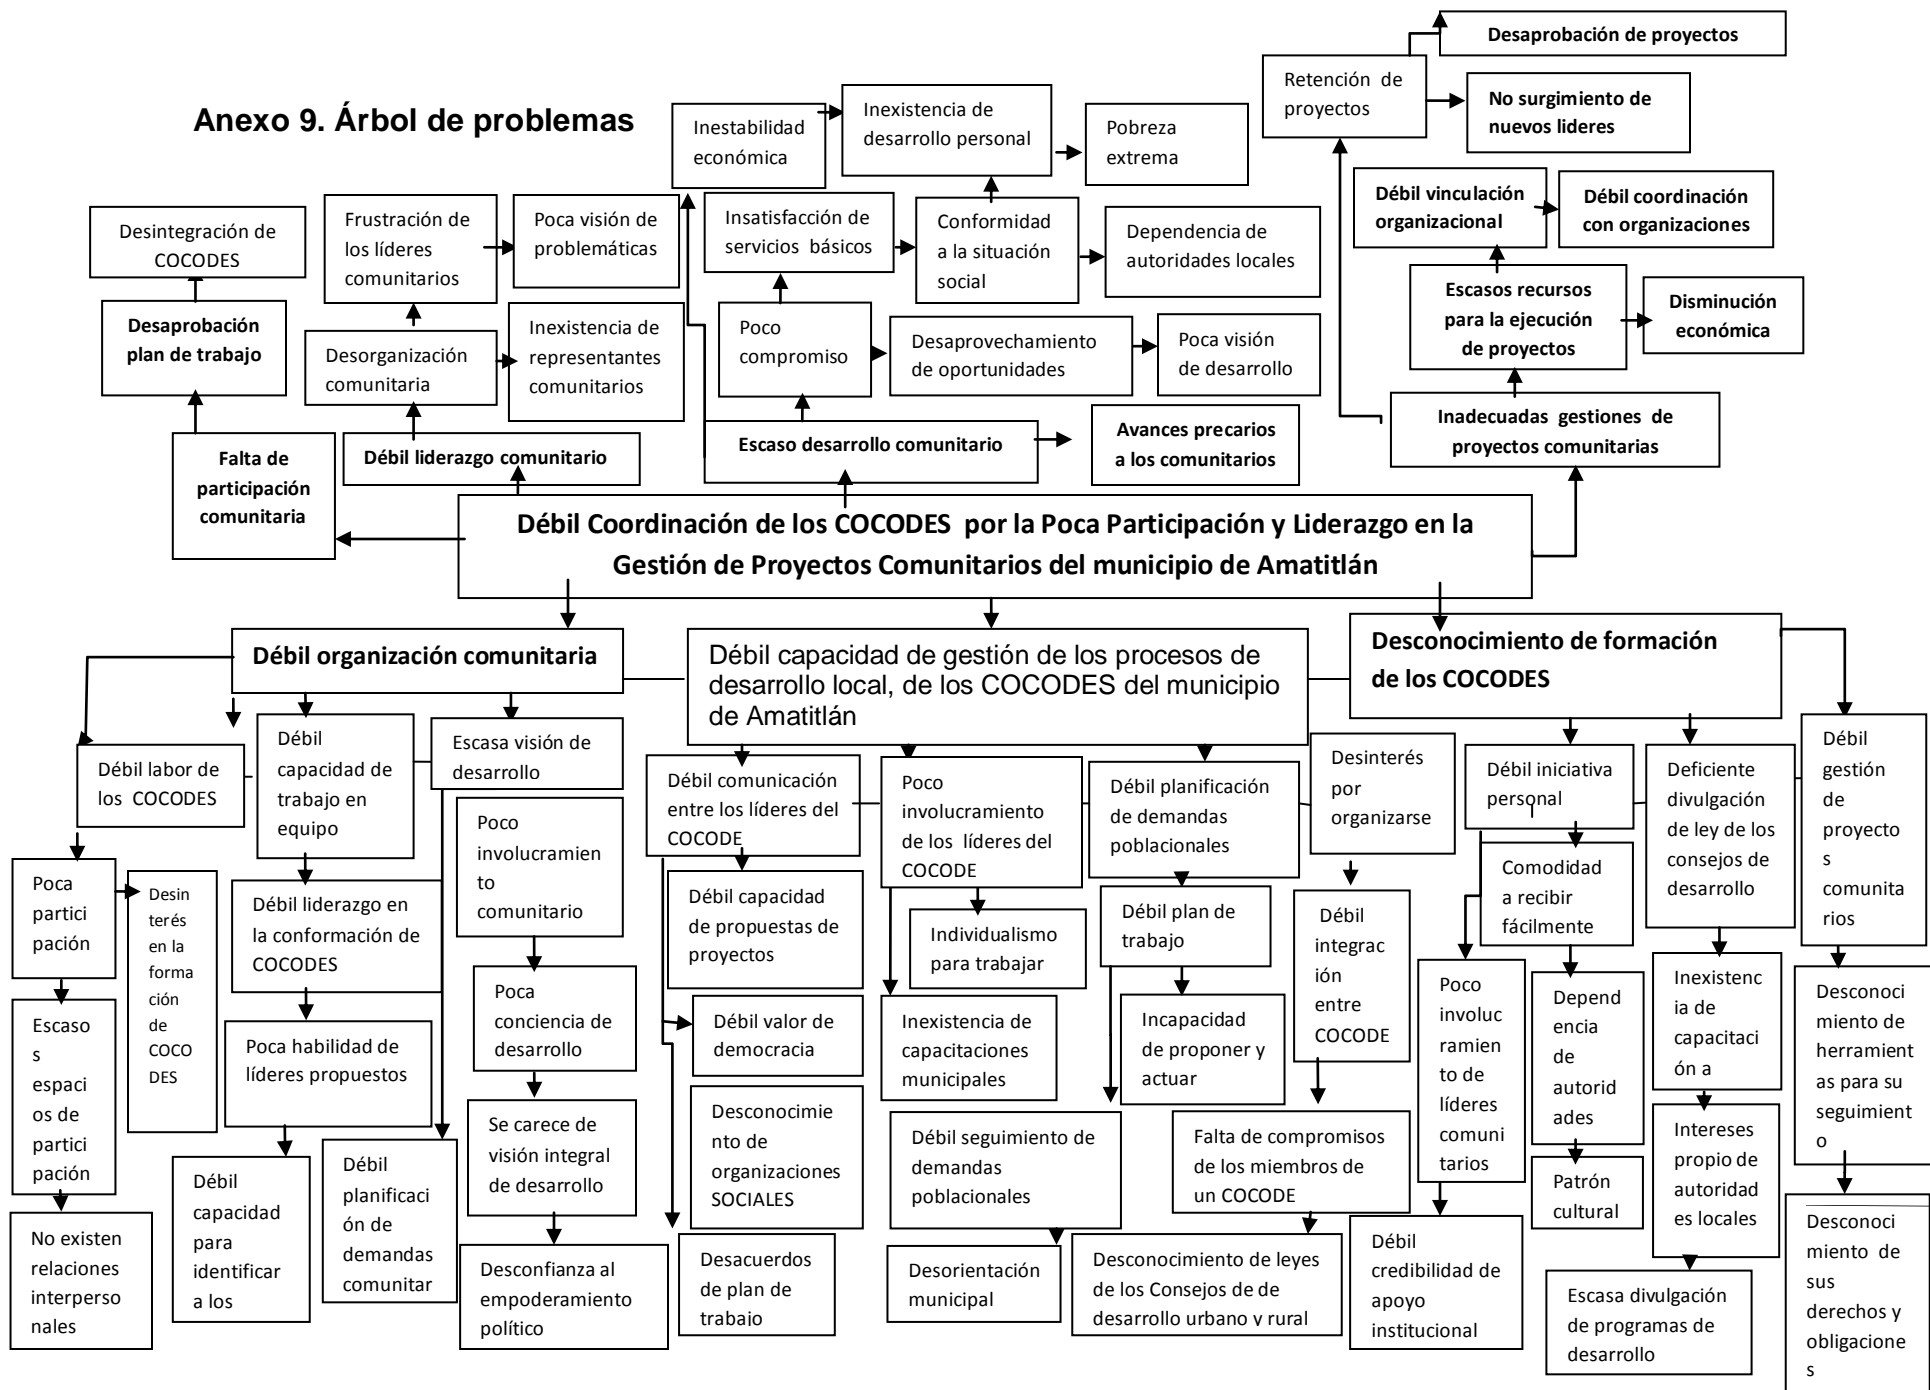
Anexo 9. Árbol de problemas

Desaprobación de proyectos

Retención de proyectos

No surgimiento de nuevos lideres

Inestabilidad económica

Inexistencia de desarrollo personal

Pobreza extrema

Desintegración de COCODES

Frustración de los líderes comunitarios

Poca visión de problemáticas

Insatisfacción de servicios básicos

Conformidad a la situación social

Dependencia de autoridades locales

Débil vinculación organizacional

Débil coordinación con organizaciones

Escasos recursos para la ejecución de proyectos

Disminución económica

Desaprobación plan de trabajo

Desorganización comunitaria

Inexistencia de representantes comunitarios

Poco compromiso

Desaprovechamiento de oportunidades

Poca visión de desarrollo

Inadecuadas gestiones de proyectos comunitarias

Falta de participación comunitaria

Débil liderazgo comunitario

Escaso desarrollo comunitario

Avances precarios a los comunitarios

Débil Coordinación de los COCODES por la Poca Participación y Liderazgo en la Gestión de Proyectos Comunitarios del municipio de Amatitlán

Débil organización comunitaria

Débil capacidad de gestión de los procesos de desarrollo local, de los COCODES del municipio de Amatitlán

Desconocimiento de formación de los COCODES

Débil labor de los COCODES

Débil capacidad de trabajo en equipo

Escasa visión de desarrollo

Débil comunicación entre los líderes del COCODE

Poco involucramiento de los líderes del COCODE

Débil planificación de demandas poblacionales

Desinterés por organizarse

Débil iniciativa personal

Deficiente divulgación de ley de los consejos de desarrollo

Débil gestión de proyecto s comunita rios

Poca partici pación

Desin terés en la forma ción de COCO DES

Débil liderazgo en la conformación de COCODES

Poco involucramien to comunitario

Débil capacidad de propuestas de proyectos

Individualismo para trabajar

Débil plan de trabajo

Débil integrac ión entre COCODE

Comodidad a recibir fácilmente

Escaso s espaci os de partici pación

Poca habilidad de líderes propuestos

Poca conciencia de desarrollo

Débil valor de democracia

Inexistencia de capacitaciones municipales

Incapacidad de proponer y actuar

Poco involuc ramien to de líderes comuni tarios

Depend encia de autorid ades

Inexistenc ia de capacitaci ón a

Desconoci miento de herramient as para su seguimient o

Se carece de visión integral de desarrollo

Desconocimie nto de organizaciones SOCIALES

Débil seguimiento de demandas poblacionales

Falta de compromisos de los miembros de un COCODE

Patrón cultural

Intereses propio de autoridad es locales

Débil capacidad para identificar a los

Débil planificaci ón de demandas comunitar

No existen relaciones interperso nales

Desconfianza al empoderamiento político

Desacuerdos de plan de trabajo

Desorientación municipal

Desconocimiento de leyes de los Consejos de de desarrollo urbano y rural

Débil credibilidad de apoyo institucional

Escasa divulgación de programas de desarrollo

Desconoci miento de sus derechos y obligacione s